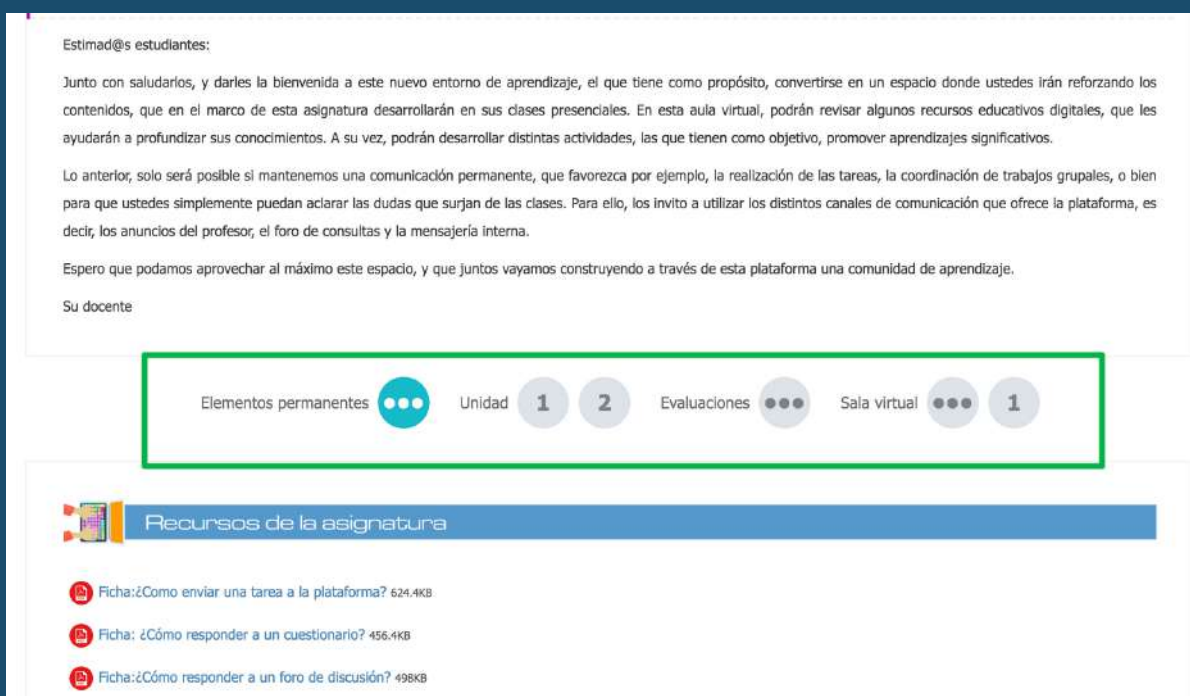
Estimad@s estudiantes:

Junto con saludarlos, y darles la bienvenida a este nuevo entorno de aprendizaje, el que tiene como propósito, convertirse en un espacio donde ustedes irán reforzando los contenidos, que en el marco de esta asignatura desarrollarán en sus clases presenciales. En esta aula virtual, podrán revisar algunos recursos educativos digitales, que les ayudarán a profundizar sus conocimientos. A su vez, podrán desarrollar distintas actividades, las que tienen como objetivo, promover aprendizajes significativos.

Lo anterior, solo será posible si mantenemos una comunicación permanente, que favorezca por ejemplo, la realización de las tareas, la coordinación de trabajos grupales, o bien para que ustedes simplemente puedan aclarar las dudas que surjan de las clases. Para ello, los invito a utilizar los distintos canales de comunicación que ofrece la plataforma, es decir, los anuncios del profesor, el foro de consultas y la mensajería interna.

Espero que podamos aprovechar al máximo este espacio, y que juntos vayamos construyendo a través de esta plataforma una comunidad de aprendizaje.

Su docente

Elementos permanentes ●●● Unidad 1 2 Evaluaciones ●●● Sala virtual ●●● 1

Recursos de la asignatura

Ficha:¿Como enviar una tarea a la plataforma? 624.4KB

Ficha: ¿Cómo responder a un cuestionario? 456.4KB

Ficha:¿Cómo responder a un foro de discusión? 498KB